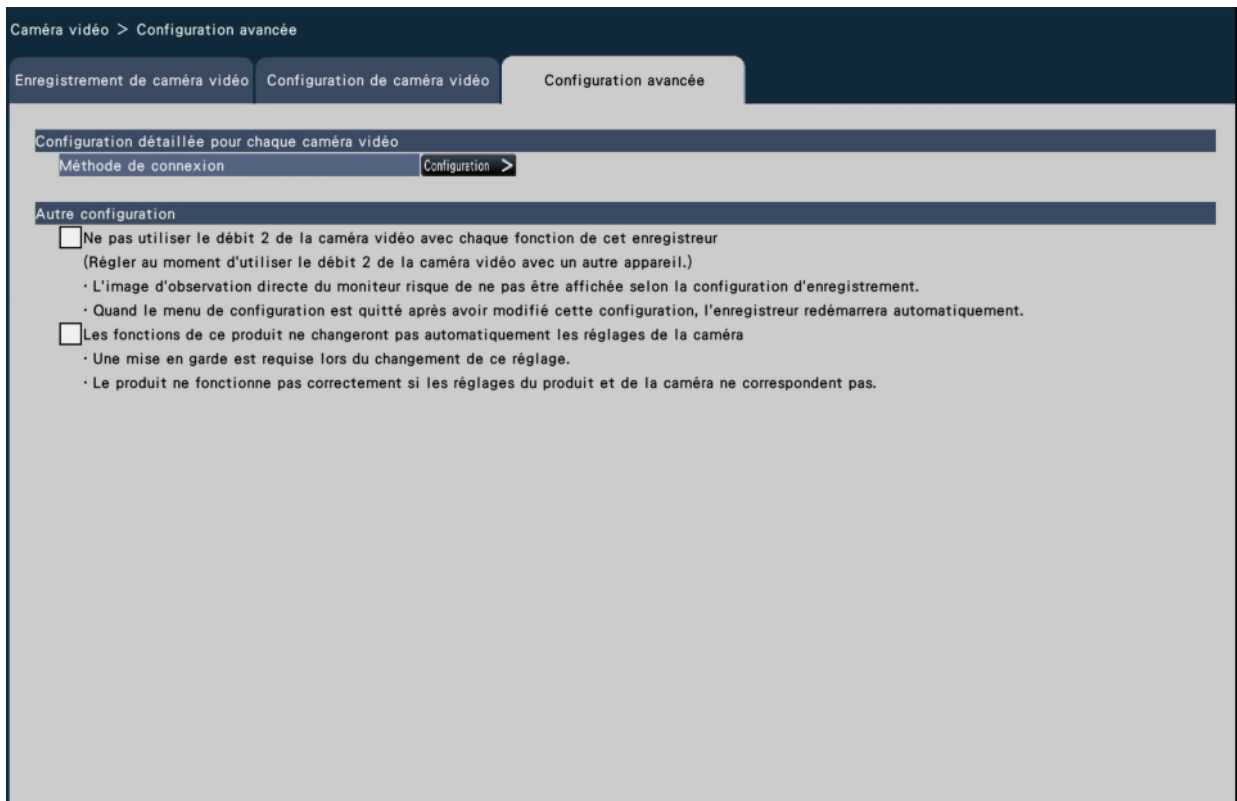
Caméra vidéo > Configuration avancée

Enregistrement de caméra vidéo
Configuration de caméra vidéo
Configuration avancée

Configuration détaillée pour chaque caméra vidéo
Méthode de connexion
Configuration >

Autre configuration
Ne pas utiliser le débit 2 de la caméra vidéo avec chaque fonction de cet enregistreur
(Régler au moment d'utiliser le débit 2 de la caméra vidéo avec un autre appareil.)
· L'image d'observation directe du moniteur risque de ne pas être affichée selon la configuration d'enregistrement.
· Quand le menu de configuration est quitté après avoir modifié cette configuration, l'enregistreur redémarrera automatiquement.
Les fonctions de ce produit ne changeront pas automatiquement les réglages de la caméra
· Une mise en garde est requise lors du changement de ce réglage.
· Le produit ne fonctionne pas correctement si les réglages du produit et de la caméra ne correspondent pas.